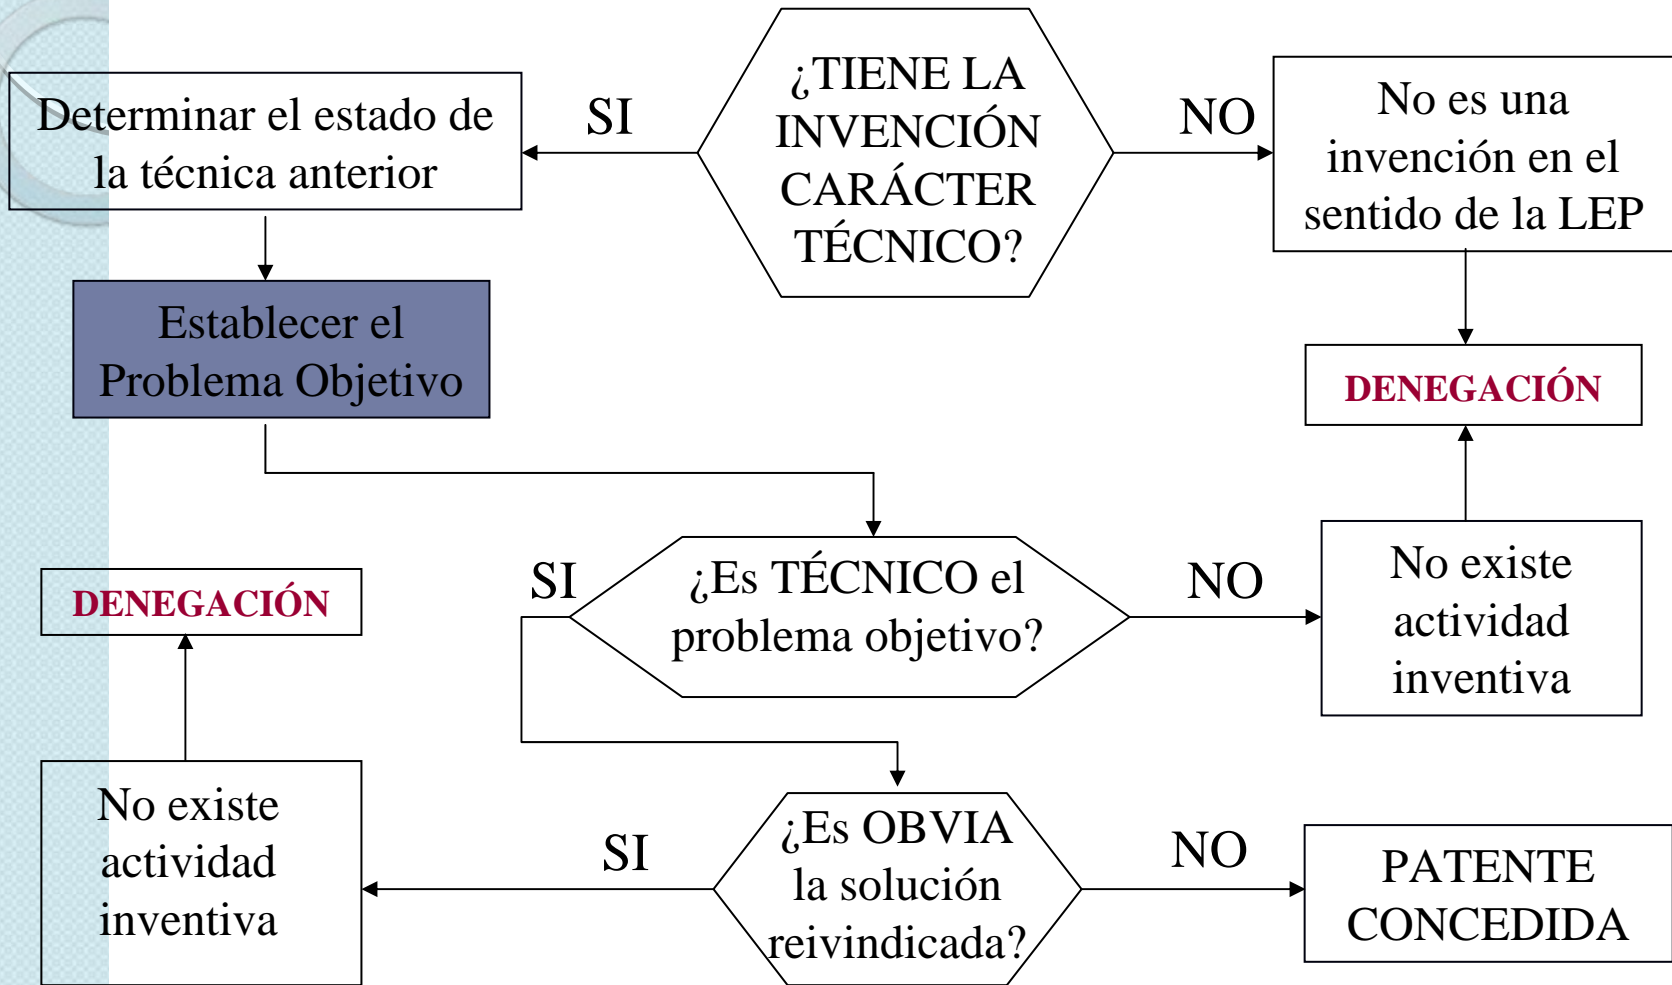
¿TIENE LA INVENCIÓN CARÁCTER TÉCNICO?

SI

Determinar el estado de la técnica anterior

NO

No es una invención en el sentido de la LEP

Establecer el Problema Objetivo

DENEGACIÓN

SI

¿Es TÉCNICO el problema objetivo?

NO

No existe actividad inventiva

DENEGACIÓN

No existe actividad inventiva

SI

¿Es OBVIA la solución reivindicada?

NO

PATENTE CONCEDIDA